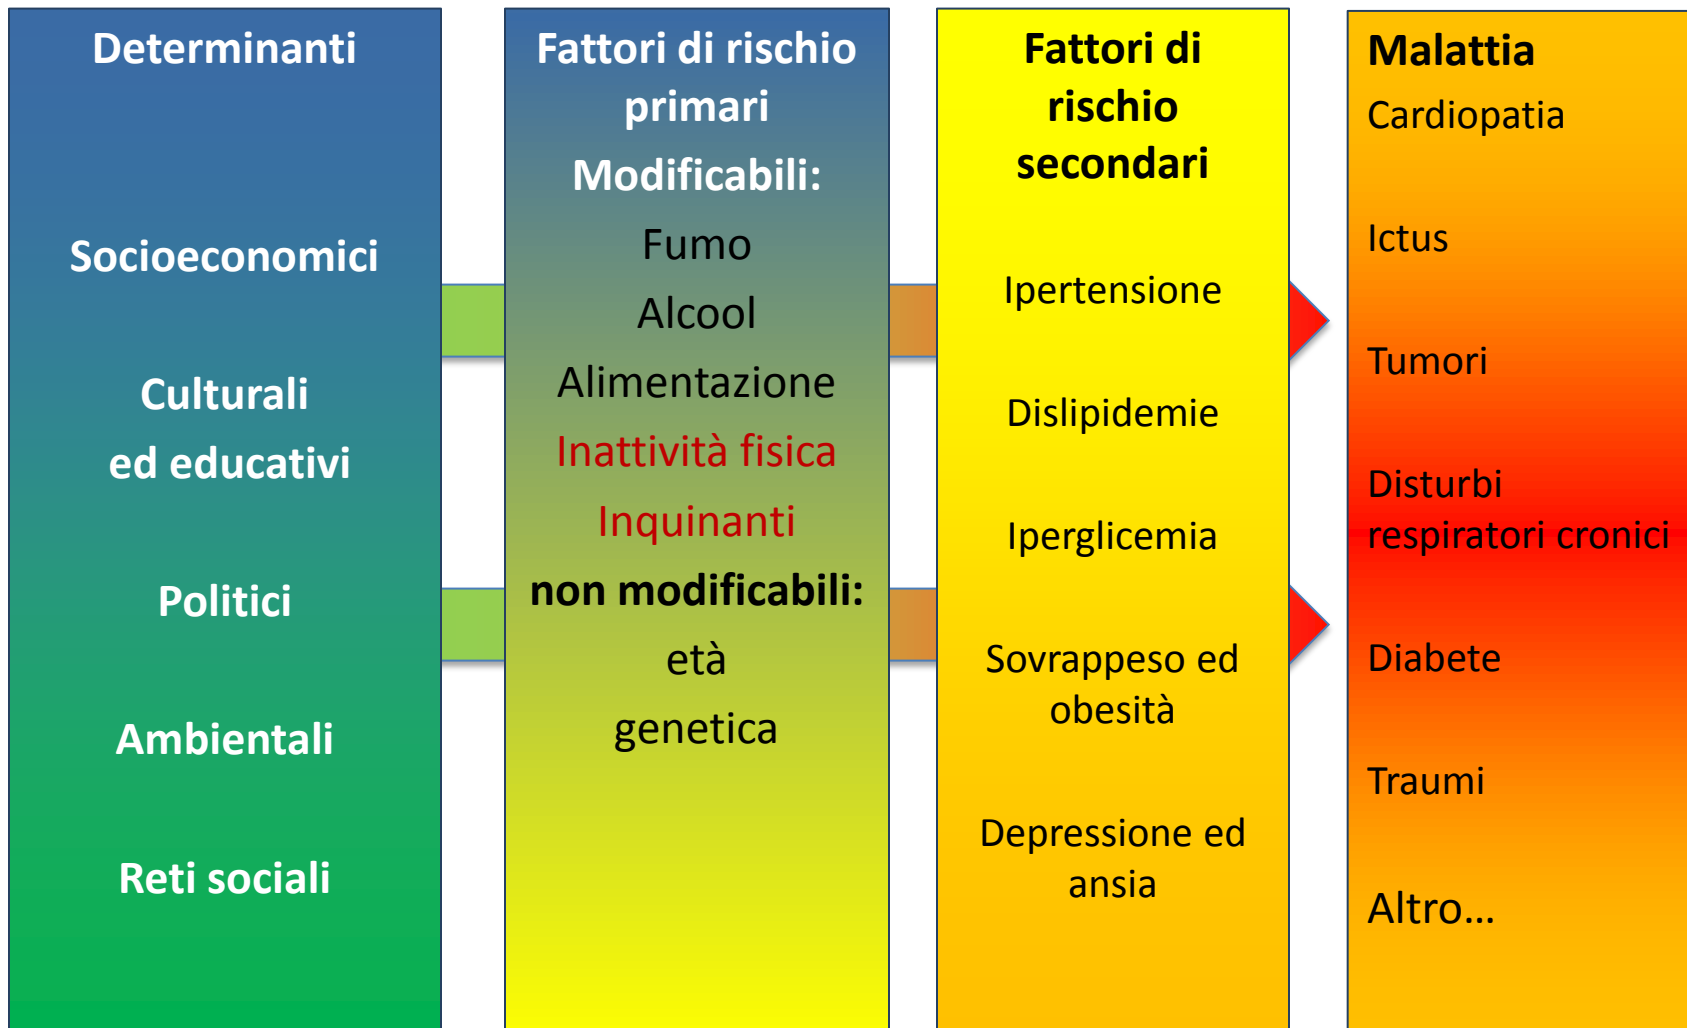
Determinanti

Socioeconomici

Culturali ed educativi

Politici

Ambientali

Reti sociali

Fattori di rischio primari

Modificabili:

Fumo

Alcool

Alimentazione

Inattività fisica

Inquinanti

non modificabili:

età

genetica

Fattori di rischio secondari

Ipertensione

Dislipidemie

Iperglicemia

Sovrappeso ed obesità

Depressione ed ansia

Malattia

Cardiopatia

Ictus

Tumori

Disturbi respiratori cronici

Diabete

Traumi

Altro…